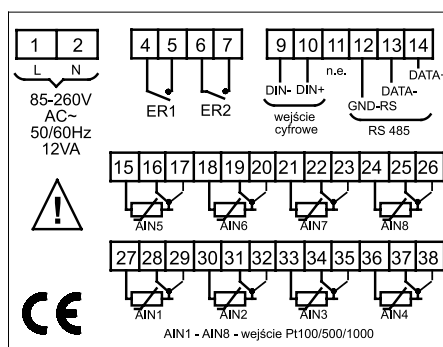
1 2
L N
85-260V AC~ 50/60Hz 12VA

4 5 6 7
ER1 ER2

9 10 11 12 13 14
DIN- DIN+ n.c. GND-RS DATA- DATA+
wejście cyfrowe
RS 485

15 16 17 18 19 20 21 22 23 24 25 26
AIN5 AIN6 AIN7 AIN8

27 28 29 30 31 32 33 34 35 36 37 38
AIN1 AIN2 AIN3 AIN4

AIN1 - AIN8 - wejście Pt100/500/1000

CE